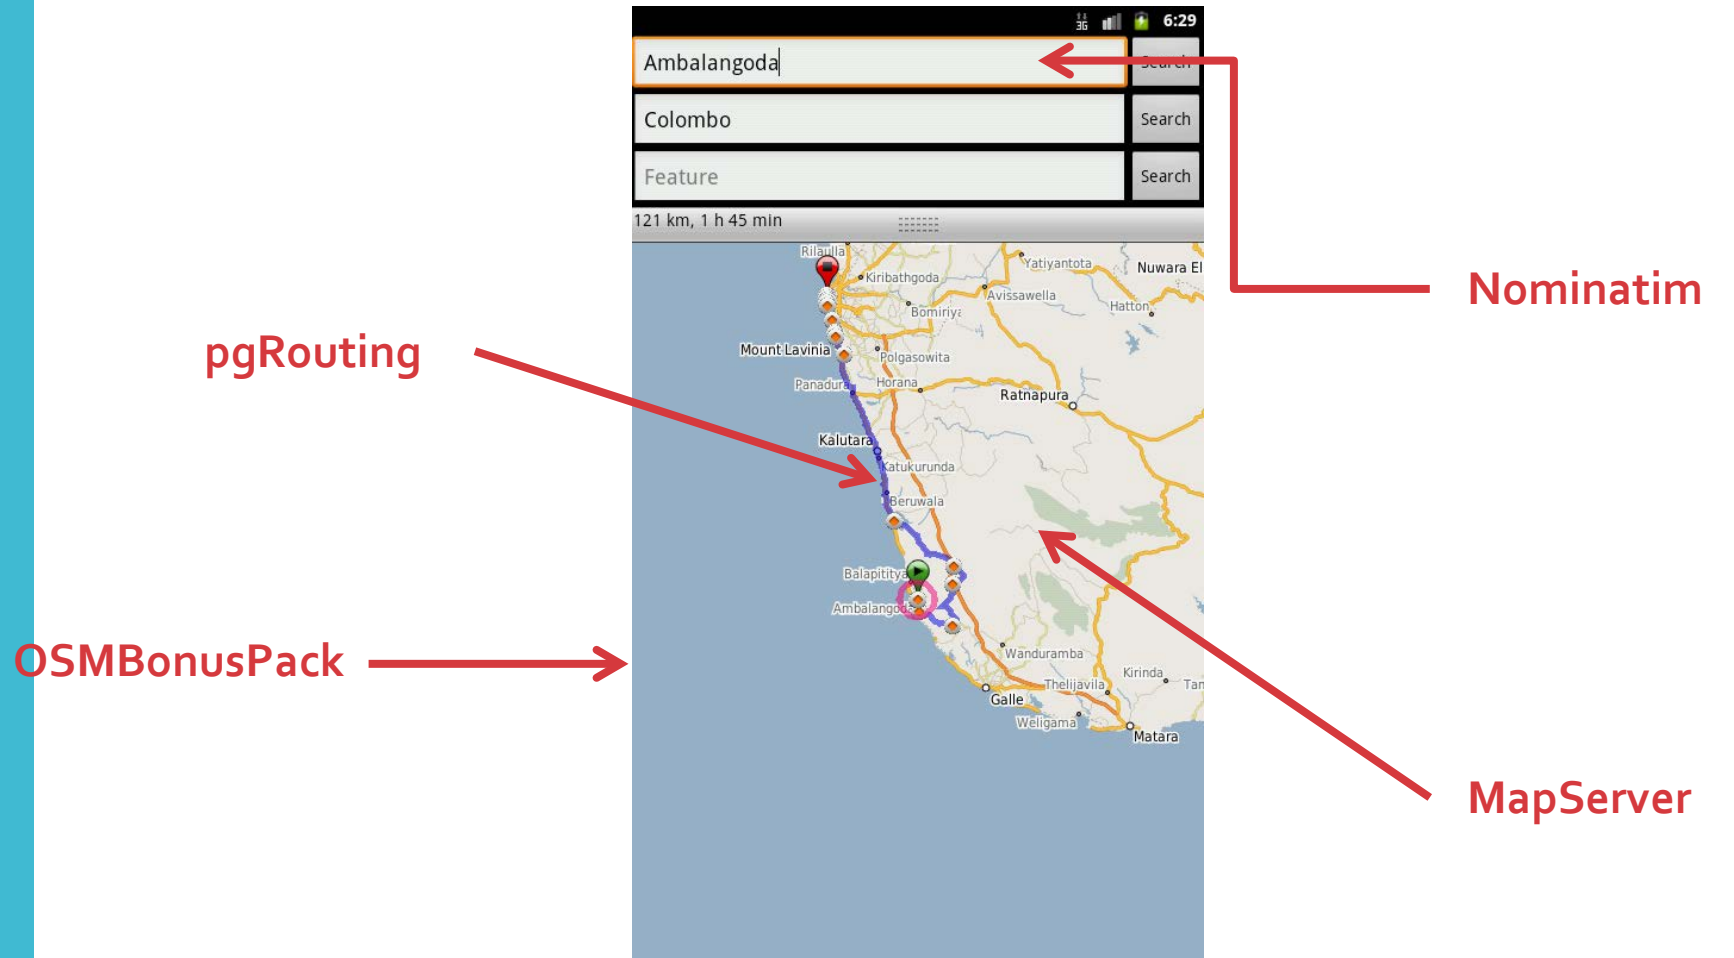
3G 6:29

Ambalangoda

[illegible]

Colombo

Search

Feature

Search

121 km, 1 h 45 min

Rilaulla
Kiribathgoda
Yatiyantota
Nuwara El
Avissawella
Hatton
Bomiriya
Mount Lavinia
Polgasowita
Panadura
Horana
Ratnapura
Kalutara
Katukurunda
Beruwala
Balapitiya
Ambalangoda
Wanduramba
Kirinda
Tan
Thelijjavila
Galle
Weligama
Matara

Nominatim

pgRouting

OSMBonusPack

MapServer